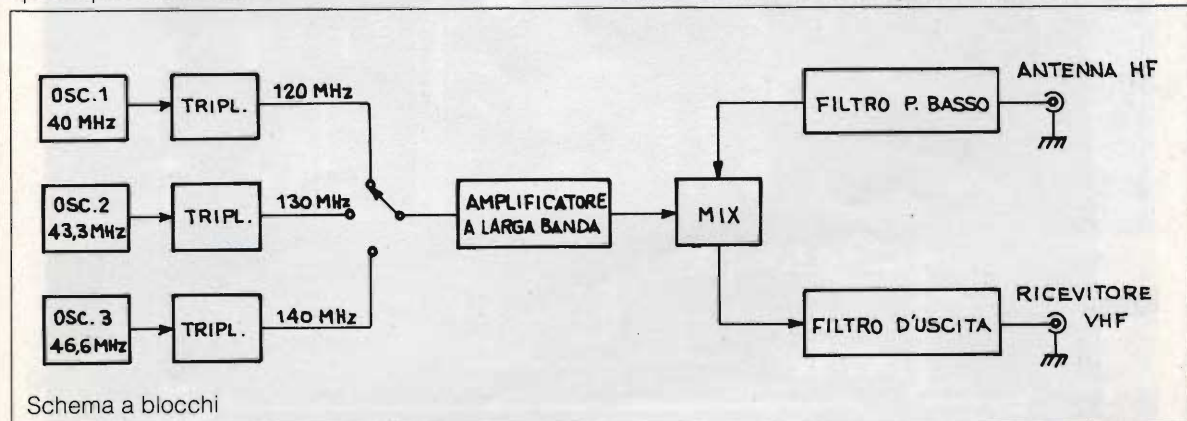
OSC.1
40 MHz

TRIPL.

120 MHz

OSC.2
43,3 MHz

TRIPL.

130 MHz

OSC. 3
46,6 MHz

TRIPL.

140 MHz

AMPLIFICATORE
A LARGA BANDA

MIX

FILTRO P. BASSO

ANTENNA HF

FILTRO D'USCITA

RICEVITORE
VHF

Schema a blocchi